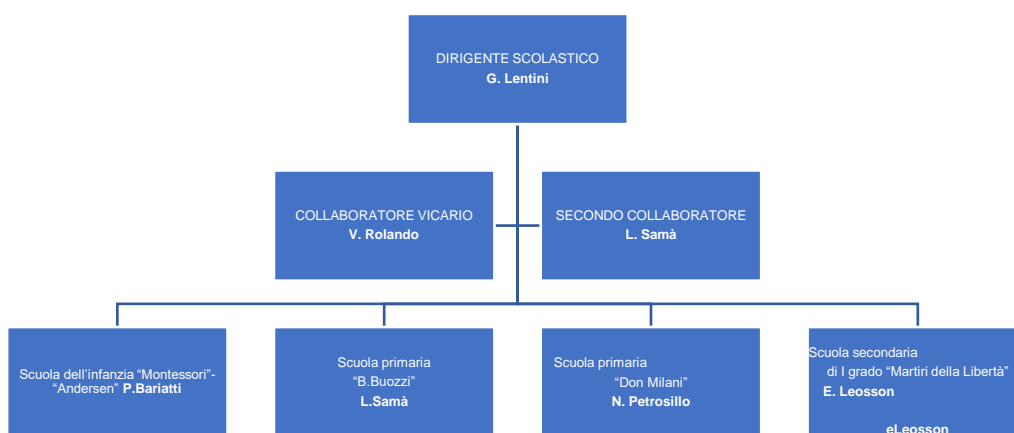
DIRIGENTE SCOLASTICO
G. Lentini

COLLABORATORE VICARIO
V. Rolando

SECONDO COLLABORATORE
L. Samà

Scuola dell'infanzia "Montessori"-"Andersen" P.Bariatti

Scuola primaria
"B.Buozzi"
L.Samà

Scuola primaria
"Don Milani"
N. Petrosillo

Scuola secondaria
di I grado "Martiri della Libertà"
E. Leosson

eLeosson